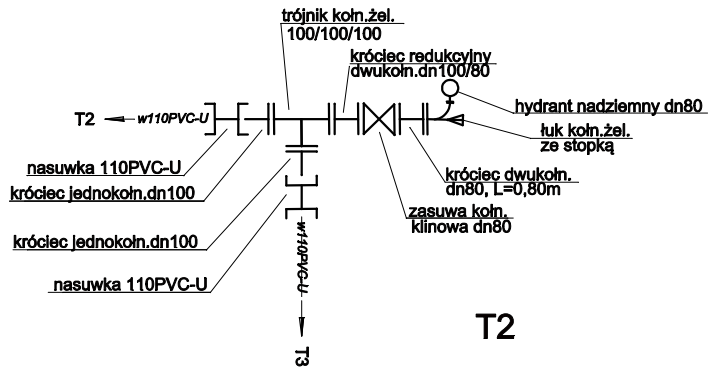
trójnik kołn.żel.
100/100/100

króciec redukcyjny
dwukołn.dn100/80

T2

w110PVC-U

hydrant nadziemny dn80

łuk kołn.żel.
ze stopką

nasuwka 110PVC-U

króciec jednokołn.dn100

króciec dwukołn.
dn80, L=0,80m

zasuwa kołn.
klinowa dn80

króciec jednokołn.dn100

w110PVC-U

nasuwka 110PVC-U

T3

T2